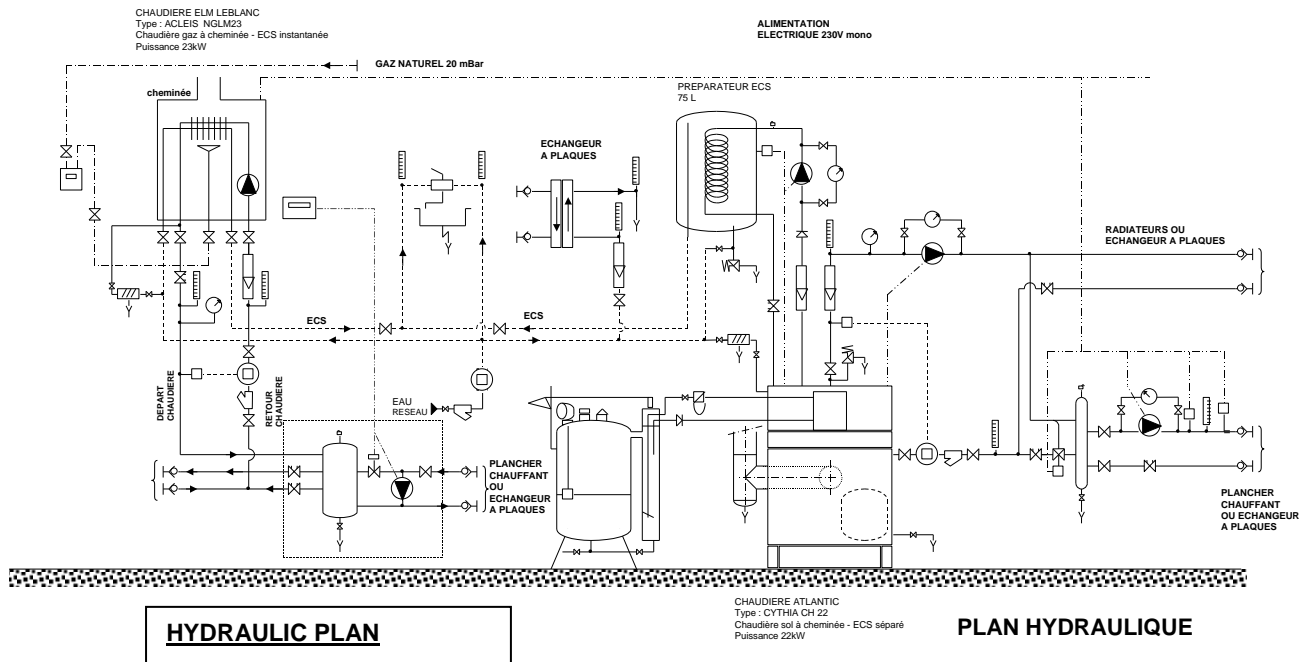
CHAUDIERE ELM LEBLANC
Type : ACLEIS NGLM23
Chaudière gaz à cheminée - ECS instantanée
Puissance 23kW

ALIMENTATION
ELECTRIQUE 230V mono

GAZ NATUREL 20 mBar

cheminée

PREPARATEUR ECS
75 L

ECHANGEUR
A PLAQUES

RADIATEURS OU
ECHANGEUR A PLAQUES

ECS

ECS

DEPART
CHAUDIERE

RETOUR
CHAUDIERE

EAU
RESEAU

PLANCHER
CHAUFFANT
OU
ECHANGEUR
A PLAQUES

PLANCHER
CHAUFFANT
OU ECHANGEUR
A PLAQUES

CHAUDIERE ATLANTIC
Type : CYTHIA CH 22
Chaudière sol à cheminée - ECS séparé
Puissance 22kW

HYDRAULIC PLAN

PLAN HYDRAULIQUE